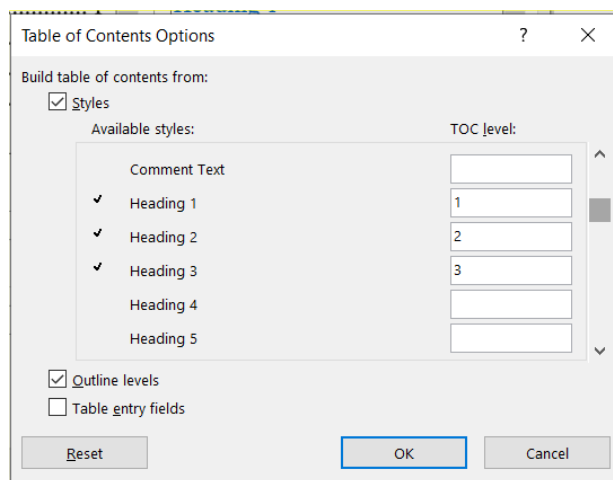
Table of Contents Options ? ×

Build table of contents from:

☑ Styles

Available styles: TOC level:

| | Available styles | TOC level |
|---|---|---|
| | Comment Text | |
| ✓ | Heading 1 | 1 |
| ✓ | Heading 2 | 2 |
| ✓ | Heading 3 | 3 |
| | Heading 4 | |
| | Heading 5 | |

☑ Outline levels

☐ Table entry fields

Reset OK Cancel